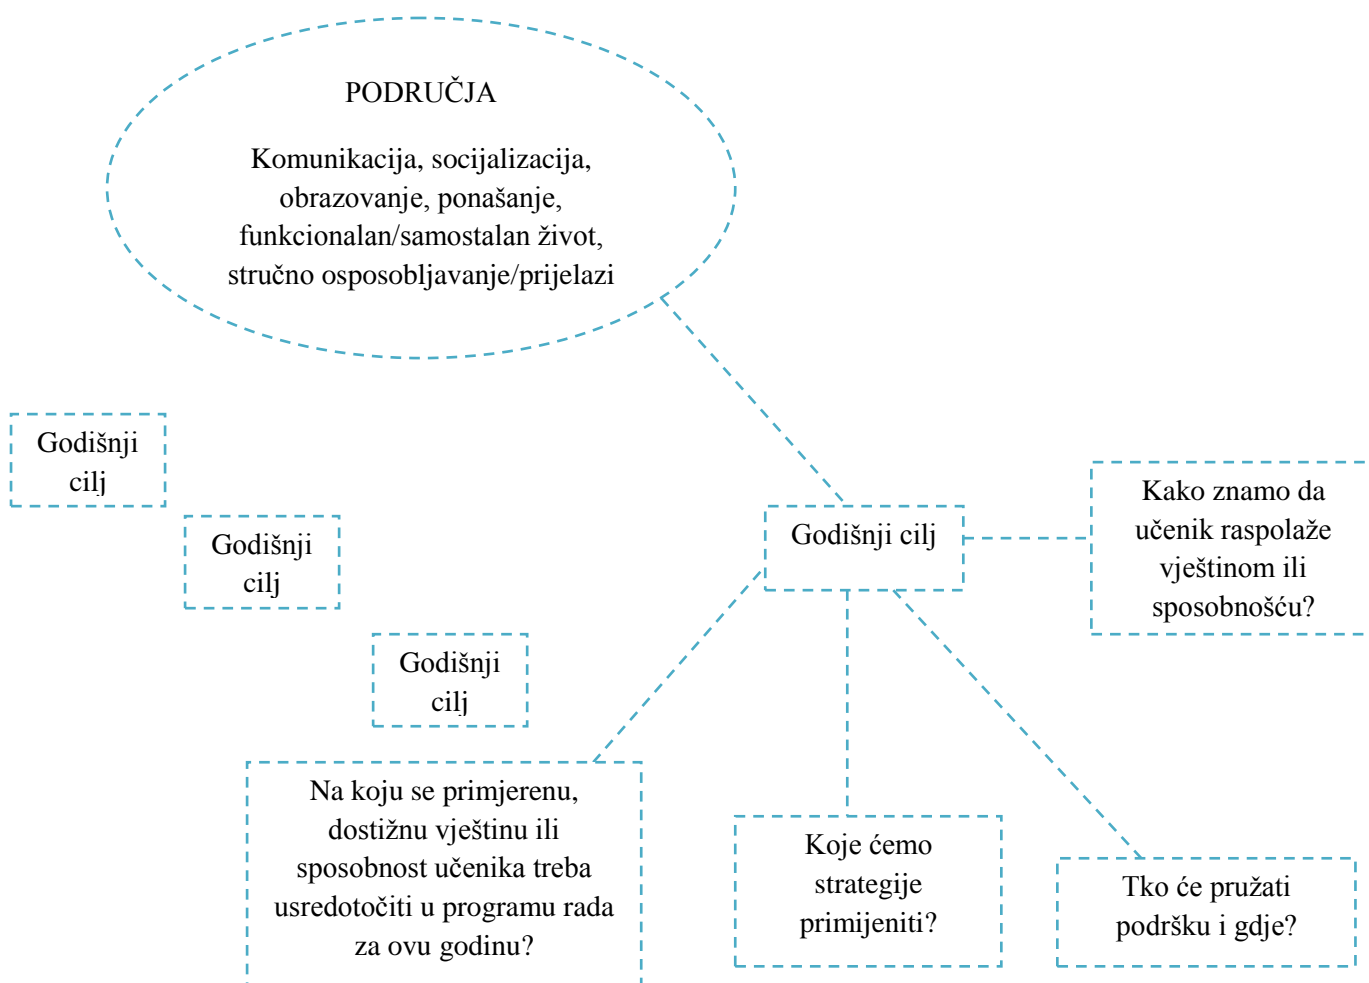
PODRUČJA

Komunikacija, socijalizacija, obrazovanje, ponašanje, funkcionalan/samostalan život, stručno osposobljavanje/prijelazi

Godišnji cilj

Godišnji cilj

Godišnji cilj

Godišnji cilj

Kako znamo da učenik raspolaže vještinom ili sposobnošću?

Na koju se primjerenu, dostižnu vještinu ili sposobnost učenika treba usredotočiti u programu rada za ovu godinu?

Koje ćemo strategije primijeniti?

Tko će pružati podršku i gdje?